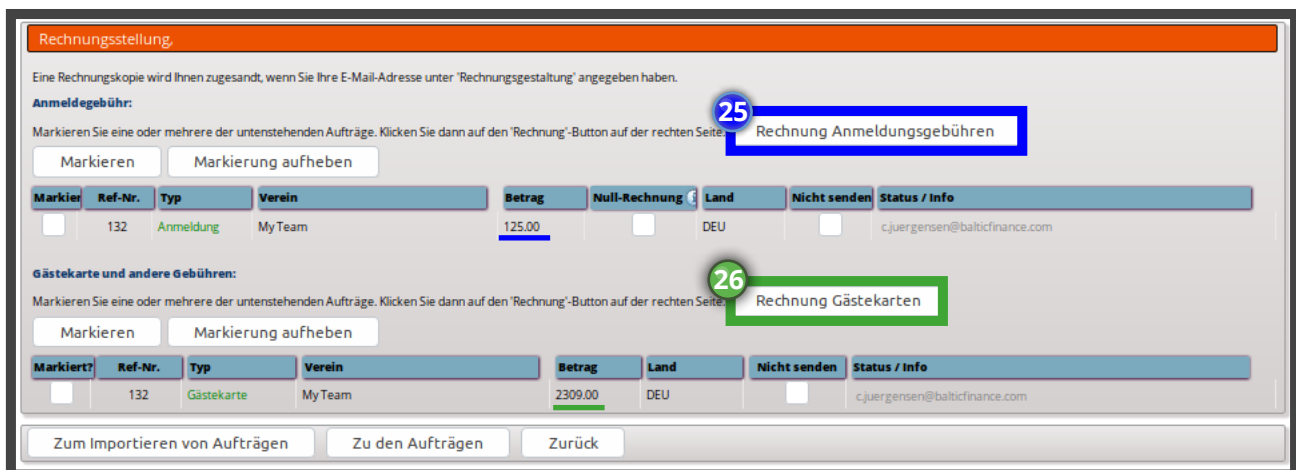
Rechnungsstellung,

Eine Rechnungskopie wird Ihnen zugesandt, wenn Sie Ihre E-Mail-Adresse unter 'Rechnungsgestaltung' angegeben haben.

Anmeldegebühr:

Markieren Sie eine oder mehrere der untenstehenden Aufträge. Klicken Sie dann auf den 'Rechnung'-Button auf der rechten Seite.

25

Rechnung Anmeldungsgebühren

Markieren | Markierung aufheben

| Markier | Ref-Nr. | Typ | Verein | Betrag | Null-Rechnung | Land | Nicht senden | Status / Info |
|---|---|---|---|---|---|---|---|---|
| | 132 | Anmeldung | My Team | 125.00 | | DEU | | c.juergensen@balticfinance.com |

Gästekarte und andere Gebühren:

Markieren Sie eine oder mehrere der untenstehenden Aufträge. Klicken Sie dann auf den 'Rechnung'-Button auf der rechten Seite.

26

Rechnung Gästekarten

Markieren | Markierung aufheben

| Markiert? | Ref-Nr. | Typ | Verein | Betrag | Land | Nicht senden | Status / Info |
|---|---|---|---|---|---|---|---|
| | 132 | Gästekarte | My Team | 2309.00 | DEU | | c.juergensen@balticfinance.com |

Zum Importieren von Aufträgen | Zu den Aufträgen | Zurück